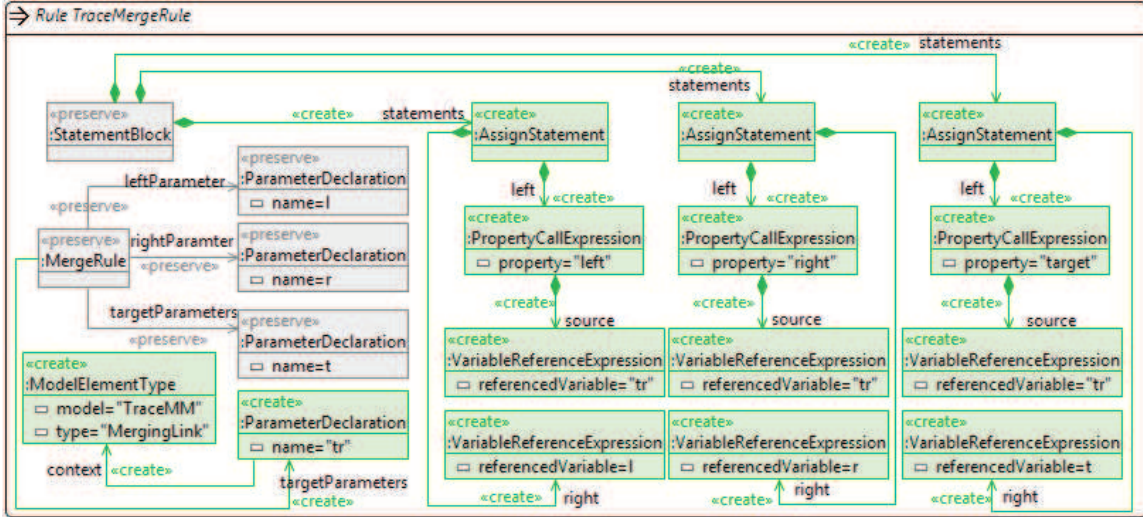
Rule TraceMergeRule

«create» statements

«create»

statements

«preserve»
:StatementBlock

«create»

statements

«create»
:AssignStatement

«create»
:AssignStatement

«create»
:AssignStatement

«preserve»
:ParameterDeclaration
name=l

leftParameter

«preserve»

«preserve»
:MergeRule

rightParamter

«preserve»

«preserve»
:ParameterDeclaration
name=r

targetParameters

«preserve»

«preserve»
:ParameterDeclaration
name=t

«create»
:ModelElementType
model="TraceMM"
type="MergingLink"

«create»
:ParameterDeclaration
name="tr"

context «create»

targetParameters
«create»

left «create»

«create»
:PropertyCallExpression
property="left"

«create»

source

«create»
:VariableReferenceExpression
referencedVariable="tr"

«create»
:VariableReferenceExpression
referencedVariable=l

«create» right

left «create»

«create»
:PropertyCallExpression
property="right"

«create»

source

«create»
:VariableReferenceExpression
referencedVariable="tr"

«create»
:VariableReferenceExpression
referencedVariable=r

«create» right

left «create»

«create»
:PropertyCallExpression
property="target"

«create»

source

«create»
:VariableReferenceExpression
referencedVariable="tr"

«create»
:VariableReferenceExpression
referencedVariable=t

«create» right